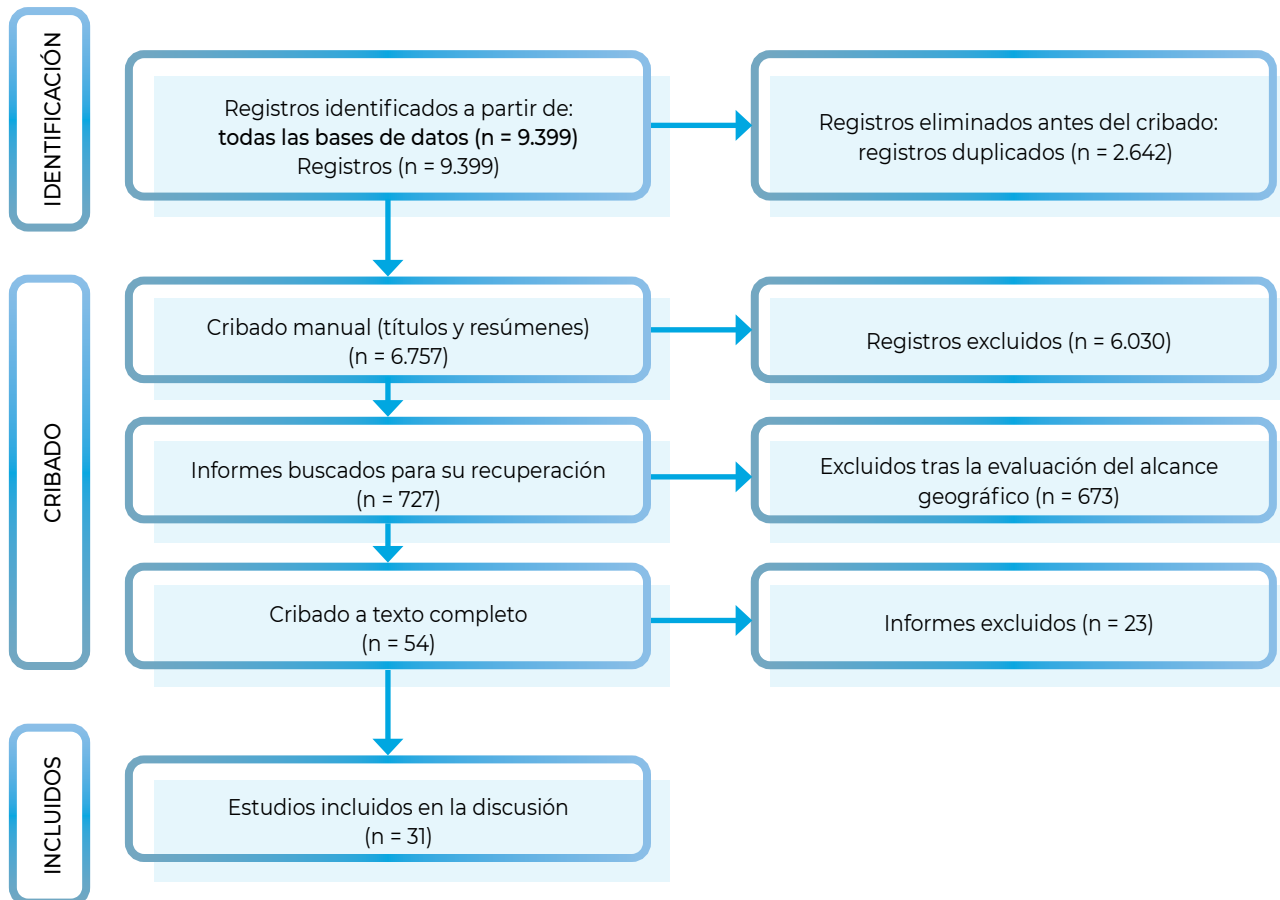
IDENTIFICACIÓN

Registros identificados a partir de:
todas las bases de datos (n = 9.399)
Registros (n = 9.399)

Registros eliminados antes del cribado:
registros duplicados (n = 2.642)

CRIBADO

Cribado manual (títulos y resúmenes)
(n = 6.757)

Registros excluidos (n = 6.030)

Informes buscados para su recuperación
(n = 727)

Excluidos tras la evaluación del alcance geográfico (n = 673)

Cribado a texto completo
(n = 54)

Informes excluidos (n = 23)

INCLUIDOS

Estudios incluidos en la discusión
(n = 31)